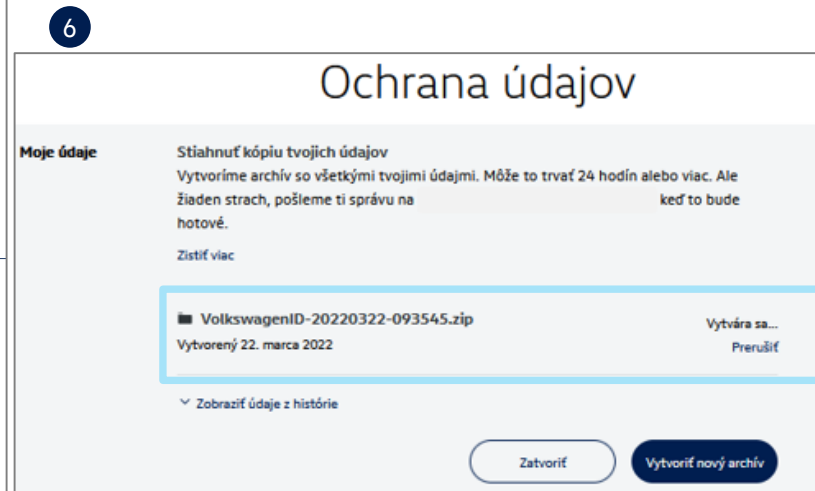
6

Ochrana údajov

Moje údaje

Stiahnuť kópiu tvojich údajov

Vytvoríme archív so všetkými tvojimi údajmi. Môže to trvať 24 hodín alebo viac. Ale žiaden strach, pošleme ti správu na keď to bude hotové.

Zistiť viac

VolkswagenID-20220322-093545.zip

Vytvorený 22. marca 2022

Vytvára sa...

Prerušiť

Zobraziť údaje z histórie

Zatvoriť

Vytvoriť nový archív